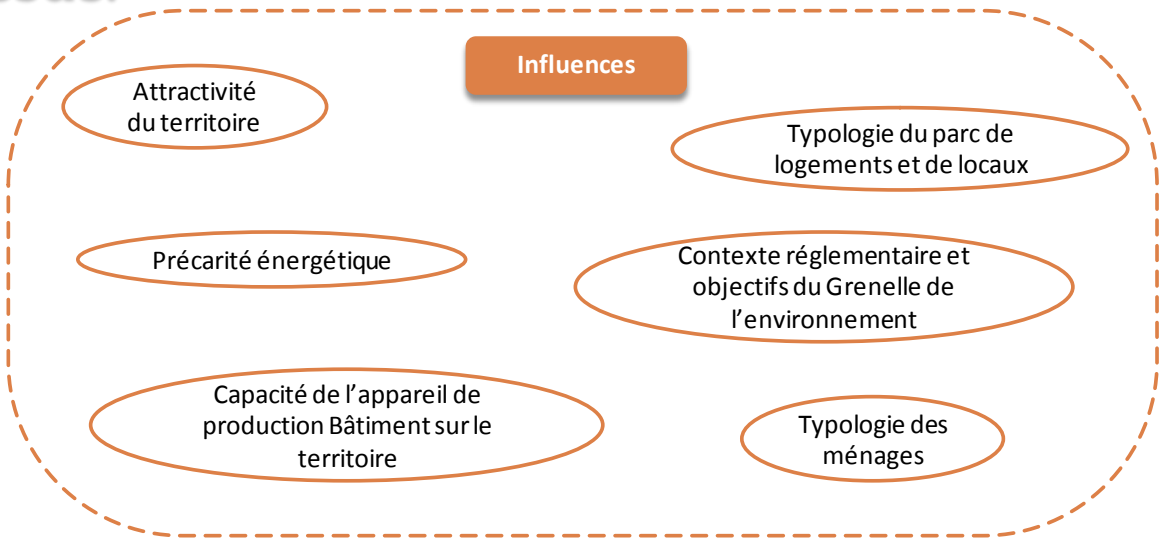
Influences

Attractivité du territoire

Typologie du parc de logements et de locaux

Précarité énergétique

Contexte réglementaire et objectifs du Grenelle de l'environnement

Capacité de l'appareil de production Bâtiment sur le territoire

Typologie des ménages